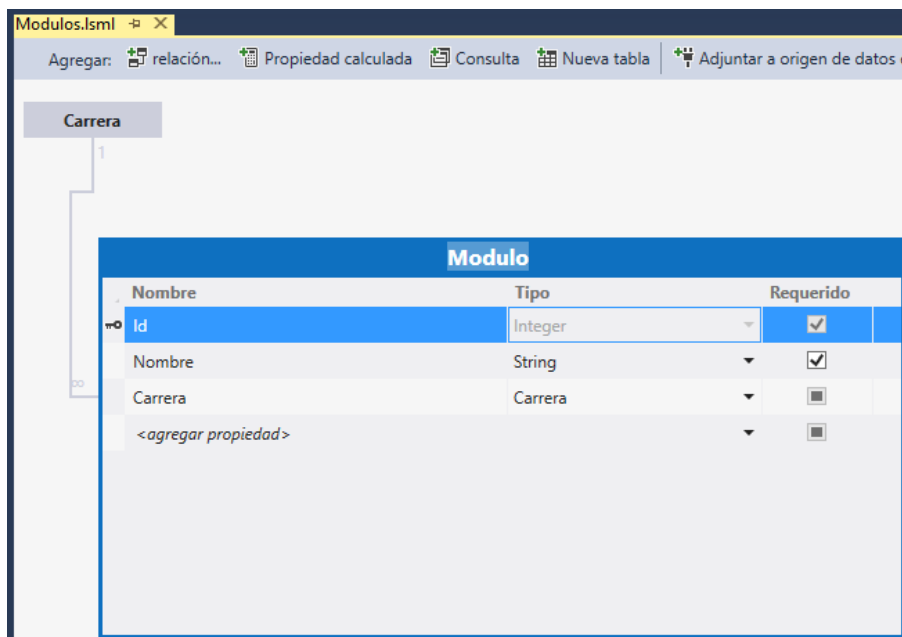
Modulos.lsml ⊣ ✕

Agregar: relación... Propiedad calculada Consulta Nueva tabla Adjuntar a origen de datos

Carrera

1

∞

Modulo

| Nombre | Tipo | Requerido |
|---|---|---|
| Id | Integer | ✓ |
| Nombre | String | ✓ |
| Carrera | Carrera | |
| <agregar propiedad> | | |